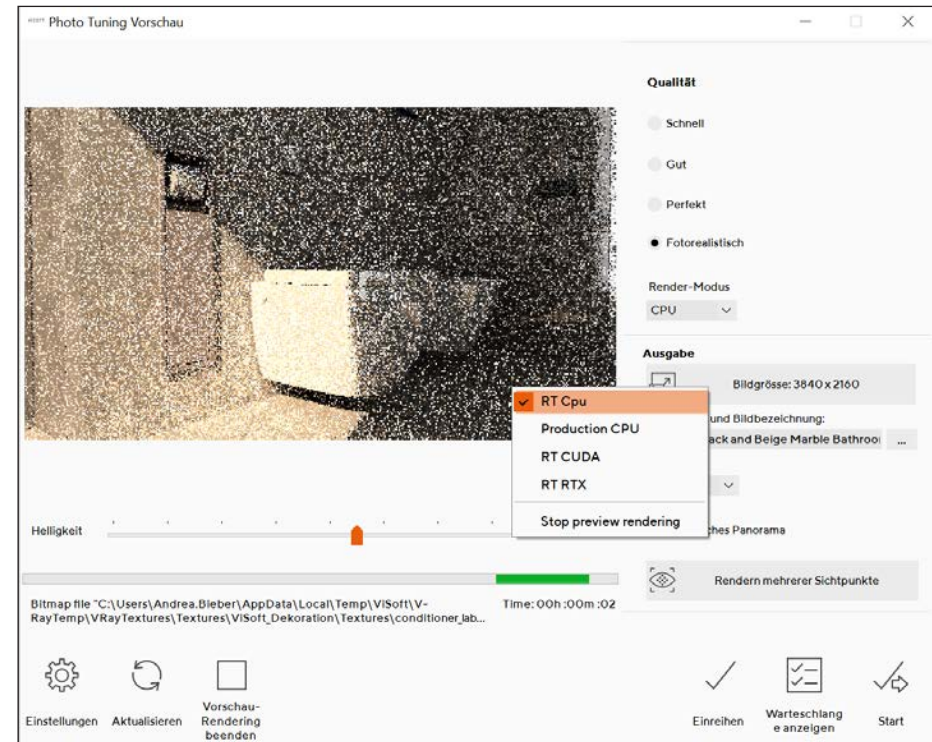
Photo Tuning Vorschau

Qualität

Schnell

Gut

Perfekt

Fotorealistisch

Render-Modus

CPU

Ausgabe

Bildgrösse: 3840 x 2160

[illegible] und Bildbezeichnung:

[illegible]ack and Beige Marble Bathroo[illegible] ...

RT Cpu

Production CPU

RT CUDA

RT RTX

Stop preview rendering

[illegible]ches Panorama

Rendern mehrerer Sichtpunkte

Helligkeit

Bitmap file "C:\Users\Andrea.Bieber\AppData\Local\Temp\ViSoft\V-RayTemp\VRayTextures\Textures\ViSoft_Dekoration\Textures\conditioner_lab...

Time: 00h :00m :02

Einstellungen

Aktualisieren

Vorschau-Rendering beenden

Einreihen

Warteschlange anzeigen

Start